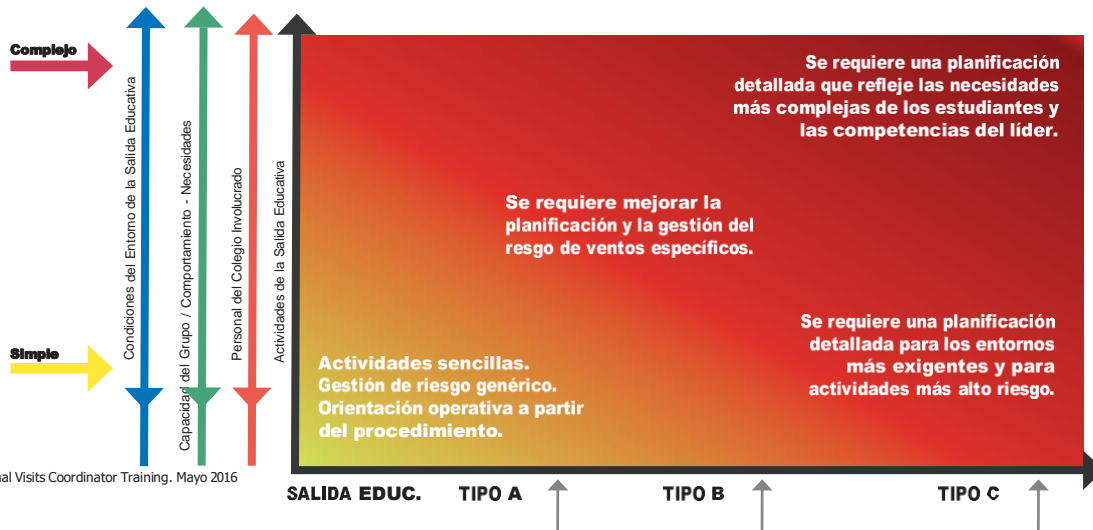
Complejo

Simple

Condiciones del Entorno de la Salida Educativa

Capacidad del Grupo / Comportamiento - Necesidades

Personal del Colegio Involucrado

Actividades de la Salida Educativa

Se requiere una planificación detallada que refleje las necesidades más complejas de los estudiantes y las competencias del líder.

Se requiere mejorar la planificación y la gestión del resgo de ventos específicos.

Se requiere una planificación detallada para los entornos más exigentes y para actividades más alto riesgo.

Actividades sencillas. Gestión de riesgo genérico. Orientación operativa a partir del procedimiento.

nal Visits Coordinator Training. Mayo 2016

SALIDA EDUC. TIPO A TIPO B TIPO C